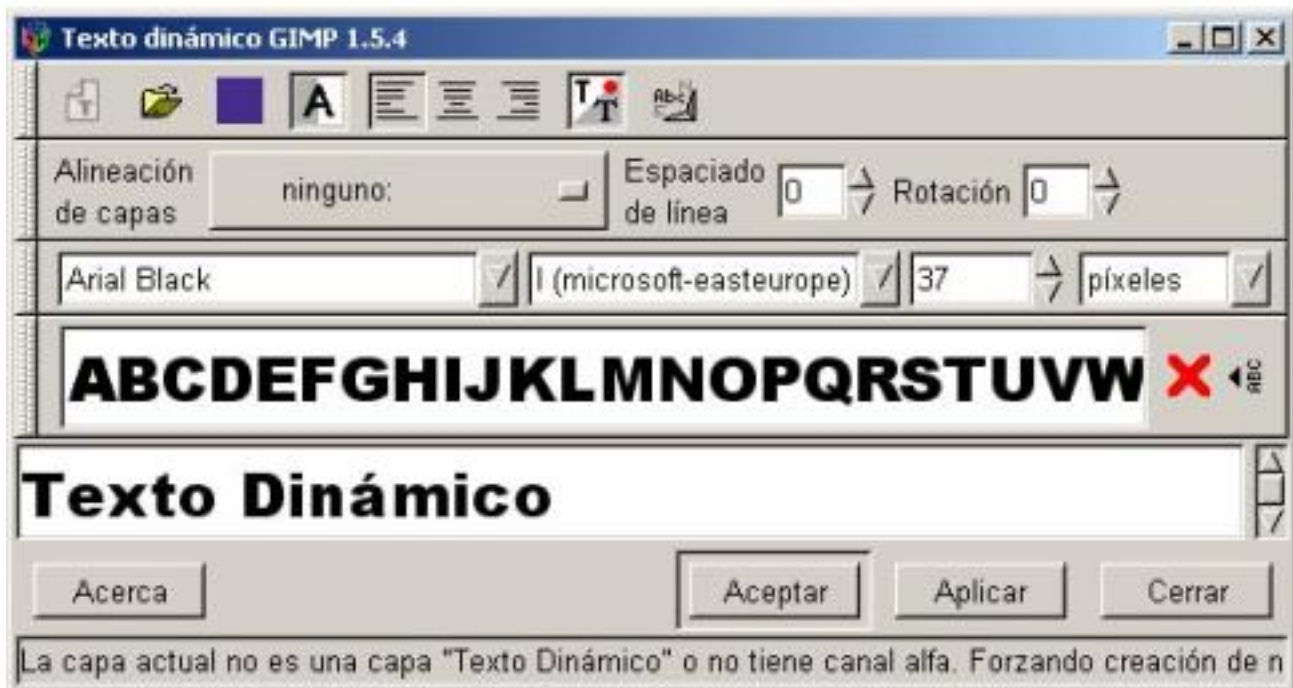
Texto dinámico GIMP 1.5.4

Alineación de capas
ninguno:
Espaciado de línea
0
Rotación
0

Arial Black
l (microsoft-easteurope)
37
píxeles

ABCDEFGHIJKLMNOPQRSTUVW
ABC

Texto Dinámico

Acerca
Aceptar
Aplicar
Cerrar

La capa actual no es una capa "Texto Dinámico" o no tiene canal alfa. Forzando creación de n